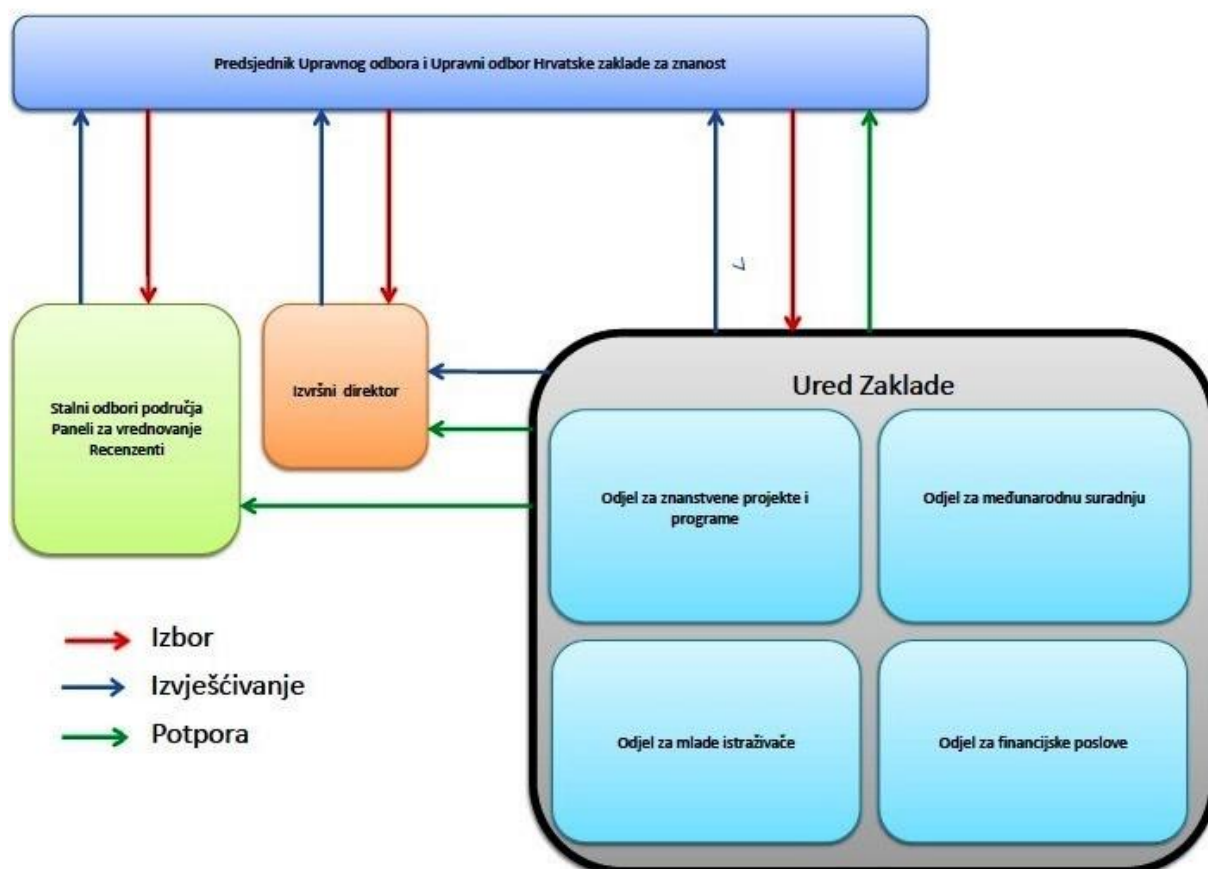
Predsjednik Upravnog odbora i Upravni odbor Hrvatske zaklade za znanost

Stalni odbori područja
Paneli za vrednovanje
Recenzenti

Izvršni direktor

Ured Zaklade

Odjel za znanstvene projekte i programe

Odjel za međunarodnu suradnju

Odjel za mlade istraživače

Odjel za financijske poslove

Izbor
Izvješćivanje
Potpora